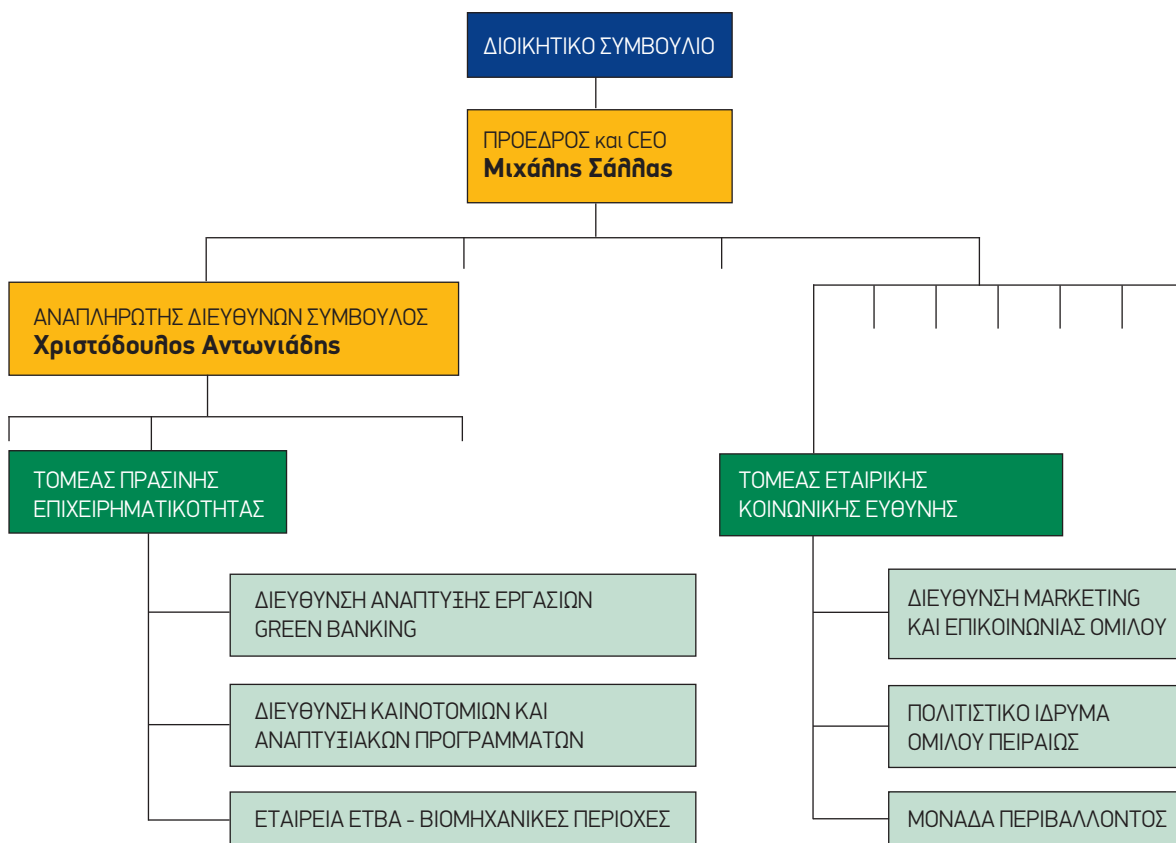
ΔΙΟΙΚΗΤΙΚΟ ΣΥΜΒΟΥΛΙΟ

ΠΡΟΕΔΡΟΣ και CEO
**Μιχάλης Σάλλας**

ΑΝΑΠΛΗΡΩΤΗΣ ΔΙΕΥΘΥΝΩΝ ΣΥΜΒΟΥΛΟΣ
**Χριστόδουλος Αντωνιάδης**

ΤΟΜΕΑΣ ΠΡΑΣΙΝΗΣ ΕΠΙΧΕΙΡΗΜΑΤΙΚΟΤΗΤΑΣ

ΔΙΕΥΘΥΝΣΗ ΑΝΑΠΤΥΞΗΣ ΕΡΓΑΣΙΩΝ GREEN BANKING

ΔΙΕΥΘΥΝΣΗ ΚΑΙΝΟΤΟΜΙΩΝ ΚΑΙ ΑΝΑΠΤΥΞΙΑΚΩΝ ΠΡΟΓΡΑΜΜΑΤΩΝ

ΕΤΑΙΡΕΙΑ ΕΤΒΑ - ΒΙΟΜΗΧΑΝΙΚΕΣ ΠΕΡΙΟΧΕΣ

ΤΟΜΕΑΣ ΕΤΑΙΡΙΚΗΣ ΚΟΙΝΩΝΙΚΗΣ ΕΥΘΥΝΗΣ

ΔΙΕΥΘΥΝΣΗ MARKETING ΚΑΙ ΕΠΙΚΟΙΝΩΝΙΑΣ ΟΜΙΛΟΥ

ΠΟΛΙΤΙΣΤΙΚΟ ΙΔΡΥΜΑ ΟΜΙΛΟΥ ΠΕΙΡΑΙΩΣ

ΜΟΝΑΔΑ ΠΕΡΙΒΑΛΛΟΝΤΟΣ